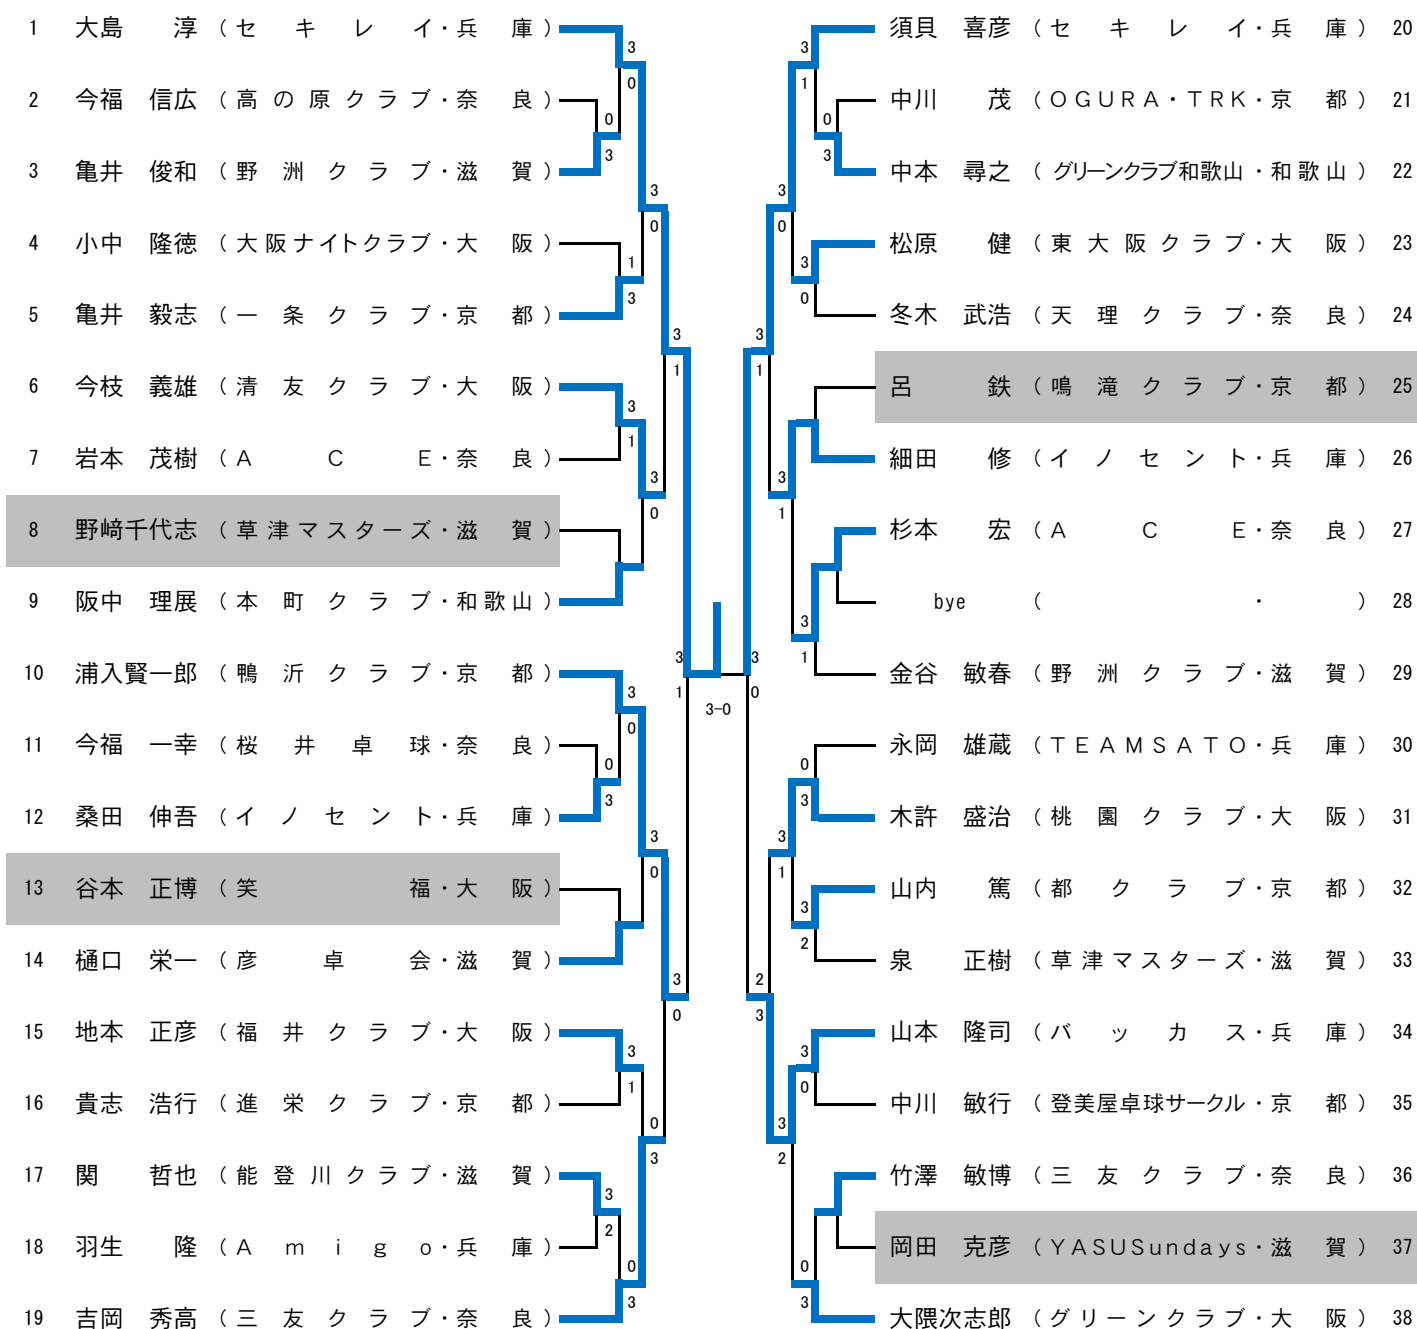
1 大島 淳（セキレイ・兵庫）
2 今福 信広（高の原クラブ・奈良）
3 亀井 俊和（野洲クラブ・滋賀）
4 小中 隆徳（大阪ナイトクラブ・大阪）
5 亀井 毅志（一条クラブ・京都）
6 今枝 義雄（清友クラブ・大阪）
7 岩本 茂樹（ACE・奈良）
8 野﨑千代志（草津マスターズ・滋賀）
9 阪中 理展（本町クラブ・和歌山）
10 浦入賢一郎（鴨沂クラブ・京都）
11 今福 一幸（桜井卓球・奈良）
12 桑田 伸吾（イノセント・兵庫）
13 谷本 正博（笑福・大阪）
14 樋口 栄一（彦卓会・滋賀）
15 地本 正彦（福井クラブ・大阪）
16 貴志 浩行（進栄クラブ・京都）
17 関 哲也（能登川クラブ・滋賀）
18 羽生 隆（Amigo・兵庫）
19 吉岡 秀高（三友クラブ・奈良）

須貝 喜彦（セキレイ・兵庫）20
中川 茂（OGURA・TRK・京都）21
中本 尋之（グリーンクラブ和歌山・和歌山）22
松原 健（東大阪クラブ・大阪）23
冬木 武浩（天理クラブ・奈良）24
呂 鉄（鳴滝クラブ・京都）25
細田 修（イノセント・兵庫）26
杉本 宏（ACE・奈良）27
bye（・）28
金谷 敏春（野洲クラブ・滋賀）29
永岡 雄蔵（TEAMSATO・兵庫）30
木許 盛治（桃園クラブ・大阪）31
山内 篤（都クラブ・京都）32
泉 正樹（草津マスターズ・滋賀）33
山本 隆司（バッカス・兵庫）34
中川 敏行（登美屋卓球サークル・京都）35
竹澤 敏博（三友クラブ・奈良）36
岡田 克彦（YASUSundays・滋賀）37
大隈次志郎（グリーンクラブ・大阪）38

3 0 0 3 3 0 1 3 3 1 3 1 3 0 3 0 3 0 0 3 3 0 3 0 3 1 3 0 3 1 0 3 3 2 0 3
3 1 0 3 3 0 3 0 3 1 3 1 3 1 3 0 0 3 3 1 3 2 2 3 3 0 3 2 0 3
3 1 3 0 3-0